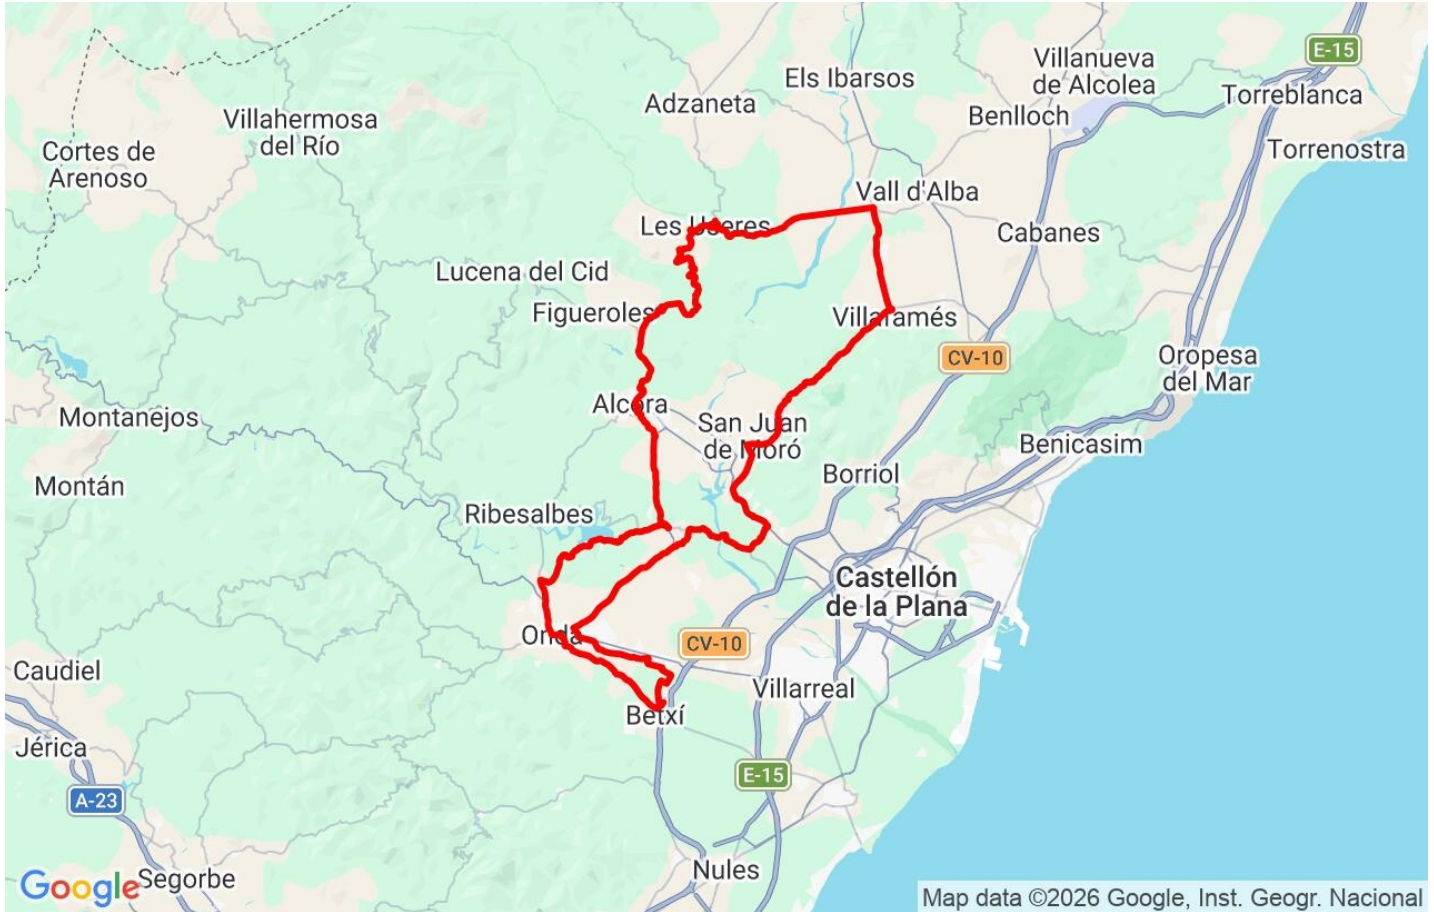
Villanueva de Alcolea
Els Ibarsos
E-15
Adzaneta
Torreblanca
Benlloch
Villahermosa del Río
Cortes de Arenoso
Torrenostra
Vall d'Alba
Les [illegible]
Cabanes
Lucena del Cid
Figueroles
Villafamés
CV-10
Oropesa del Mar
Alcora
Montanejos
San Juan de Moró
Benicasim
Borriol
Montán
Ribesalbes
Castellón de la Plana
Onda
CV-10
Caudiel
Villarreal
Betxí
Jérica
E-15
A-23
Google
Segorbe
Nules
Map data ©2026 Google, Inst. Geogr. Nacional